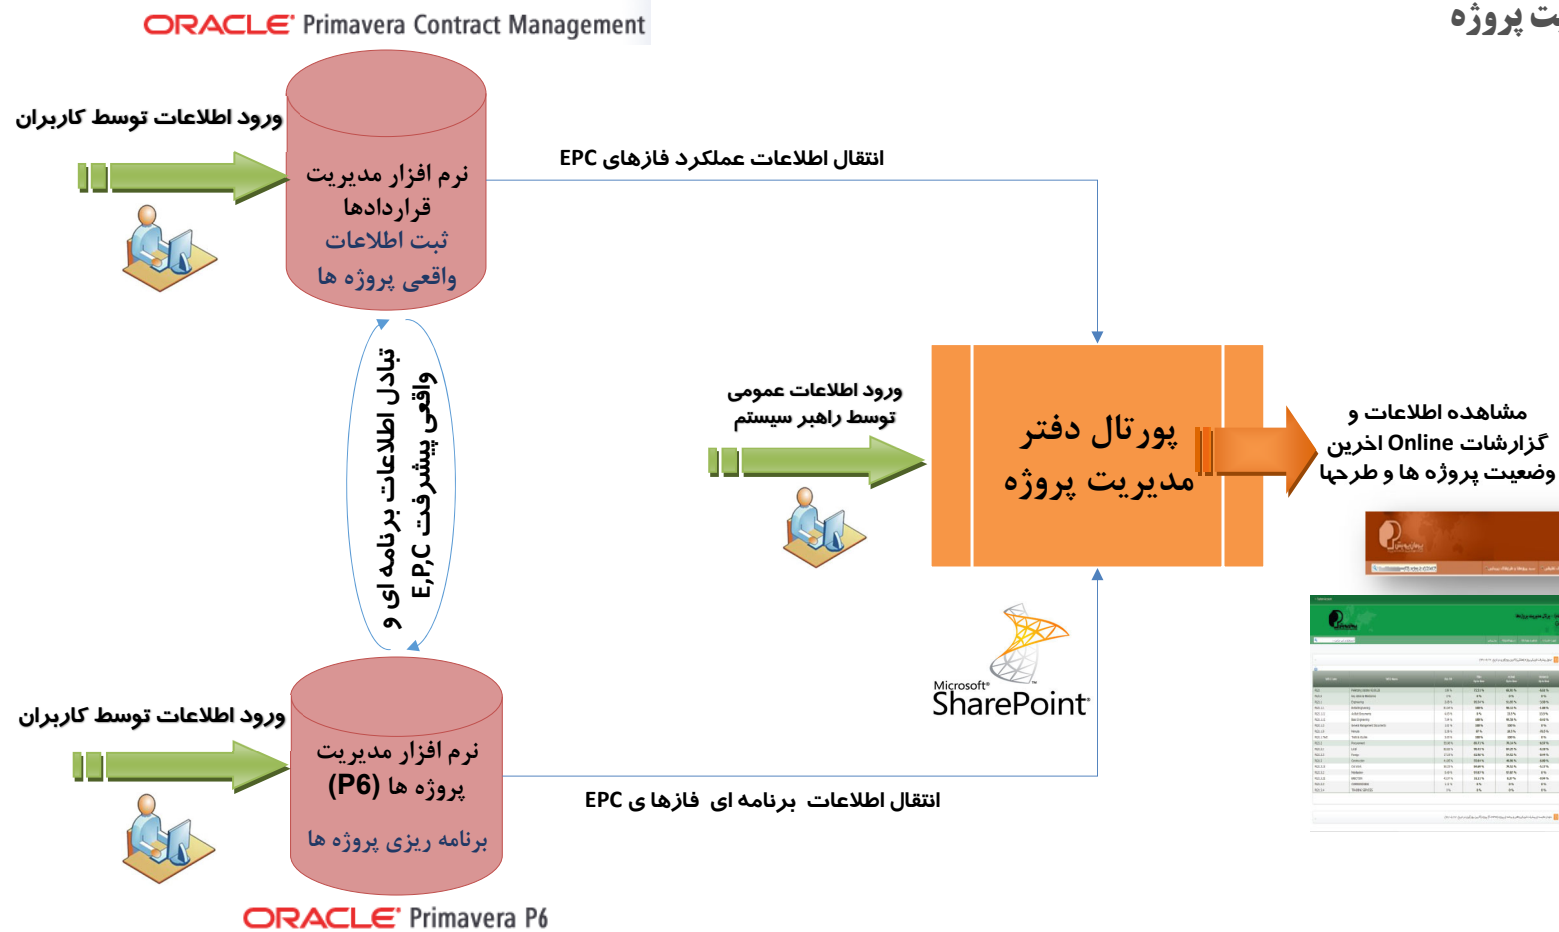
ت پروژه

ORACLE Primavera Contract Management

ورود اطلاعات توسط کاربران

نرم افزار مدیریت قراردادها
ثبت اطلاعات واقعی پروژه ها

انتقال اطلاعات عملکرد فازهای EPC

تبادل اطلاعات برنامه ای و واقعی پیشرفت E,P,C

ورود اطلاعات عمومی توسط راهبر سیستم

پورتال دفتر مدیریت پروژه

مشاهده اطلاعات و گزارشات Online اخرین وضعیت پروژه ها و طرحها

Microsoft SharePoint

ورود اطلاعات توسط کاربران

نرم افزار مدیریت پروژه ها (P6)
برنامه ریزی پروژه ها

انتقال اطلاعات برنامه ای فازهای EPC

ORACLE Primavera P6